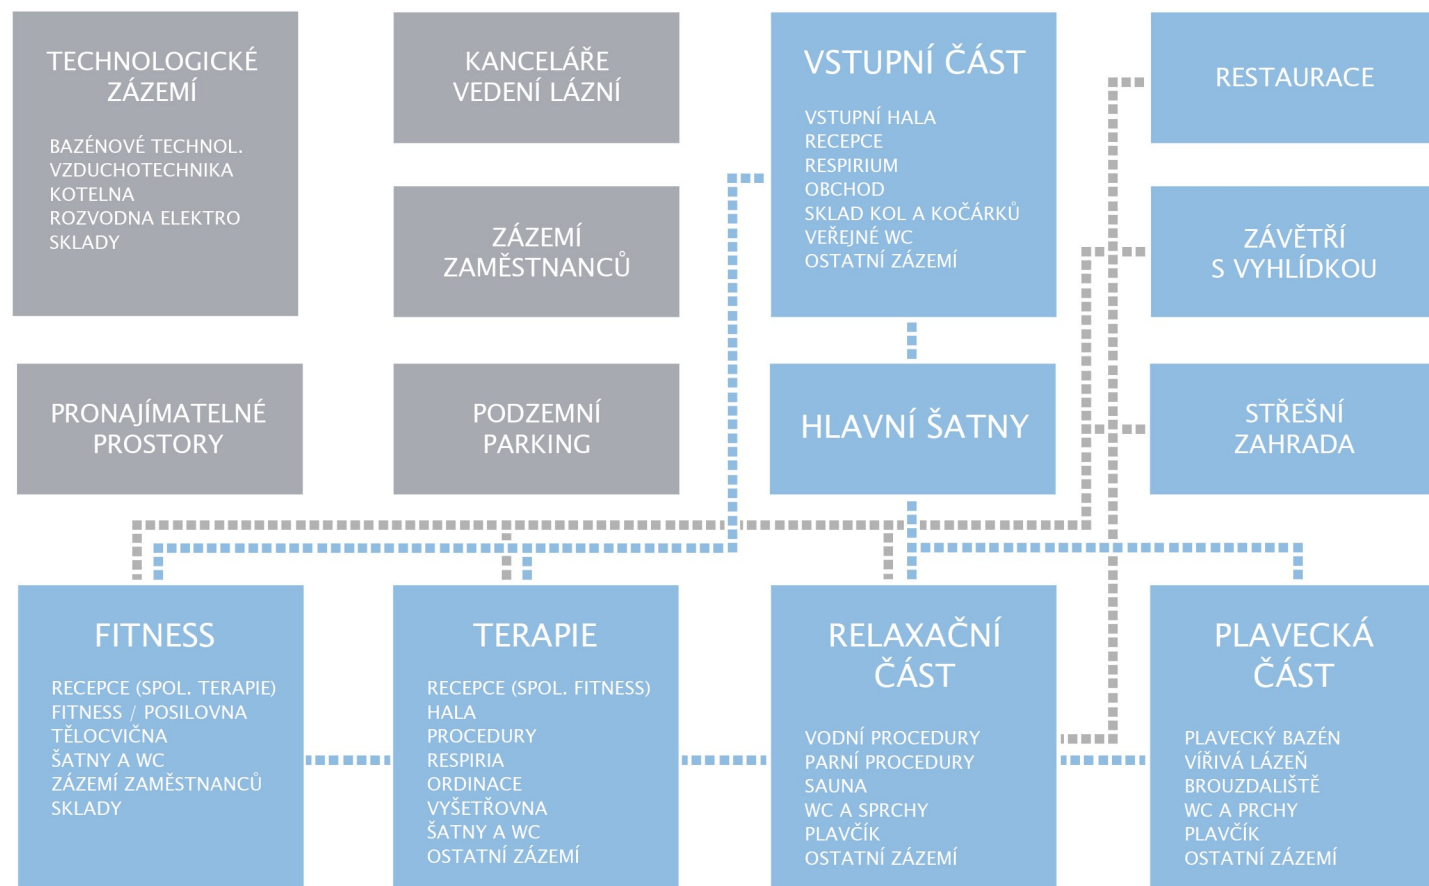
TECHNOLOGICKÉ ZÁZEMÍ

BAZÉNOVÉ TECHNOL.
VZDUCHOTECHNIKA
KOTELNA
ROZVODNA ELEKTRO
SKLADY

KANCELÁŘE VEDENÍ LÁZNÍ

VSTUPNÍ ČÁST

VSTUPNÍ HALA
RECEPCE
RESPIRIUM
OBCHOD
SKLAD KOL A KOČÁRKŮ
VEŘEJNÉ WC
OSTATNÍ ZÁZEMÍ

RESTAURACE

ZÁZEMÍ ZAMĚSTNANCŮ

ZÁVĚTŘÍ S VYHLÍDKOU

PRONAJÍMATELNÉ PROSTORY

PODZEMNÍ PARKING

HLAVNÍ ŠATNY

STŘEŠNÍ ZAHRADA

FITNESS

RECEPCE (SPOL. TERAPIE)
FITNESS / POSILOVNA
TĚLOCVIČNA
ŠATNY A WC
ZÁZEMÍ ZAMĚSTNANCŮ
SKLADY

TERAPIE

RECEPCE (SPOL. FITNESS)
HALA
PROCEDURY
RESPIRIA
ORDINACE
VYŠETŘOVNA
ŠATNY A WC
OSTATNÍ ZÁZEMÍ

RELAXAČNÍ ČÁST

VODNÍ PROCEDURY
PARNÍ PROCEDURY
SAUNA
WC A SPRCHY
PLAVČÍK
OSTATNÍ ZÁZEMÍ

PLAVECKÁ ČÁST

PLAVECKÝ BAZÉN
VÍŘIVÁ LÁZEŇ
BROUZDALIŠTĚ
WC A PRCHY
PLAVČÍK
OSTATNÍ ZÁZEMÍ